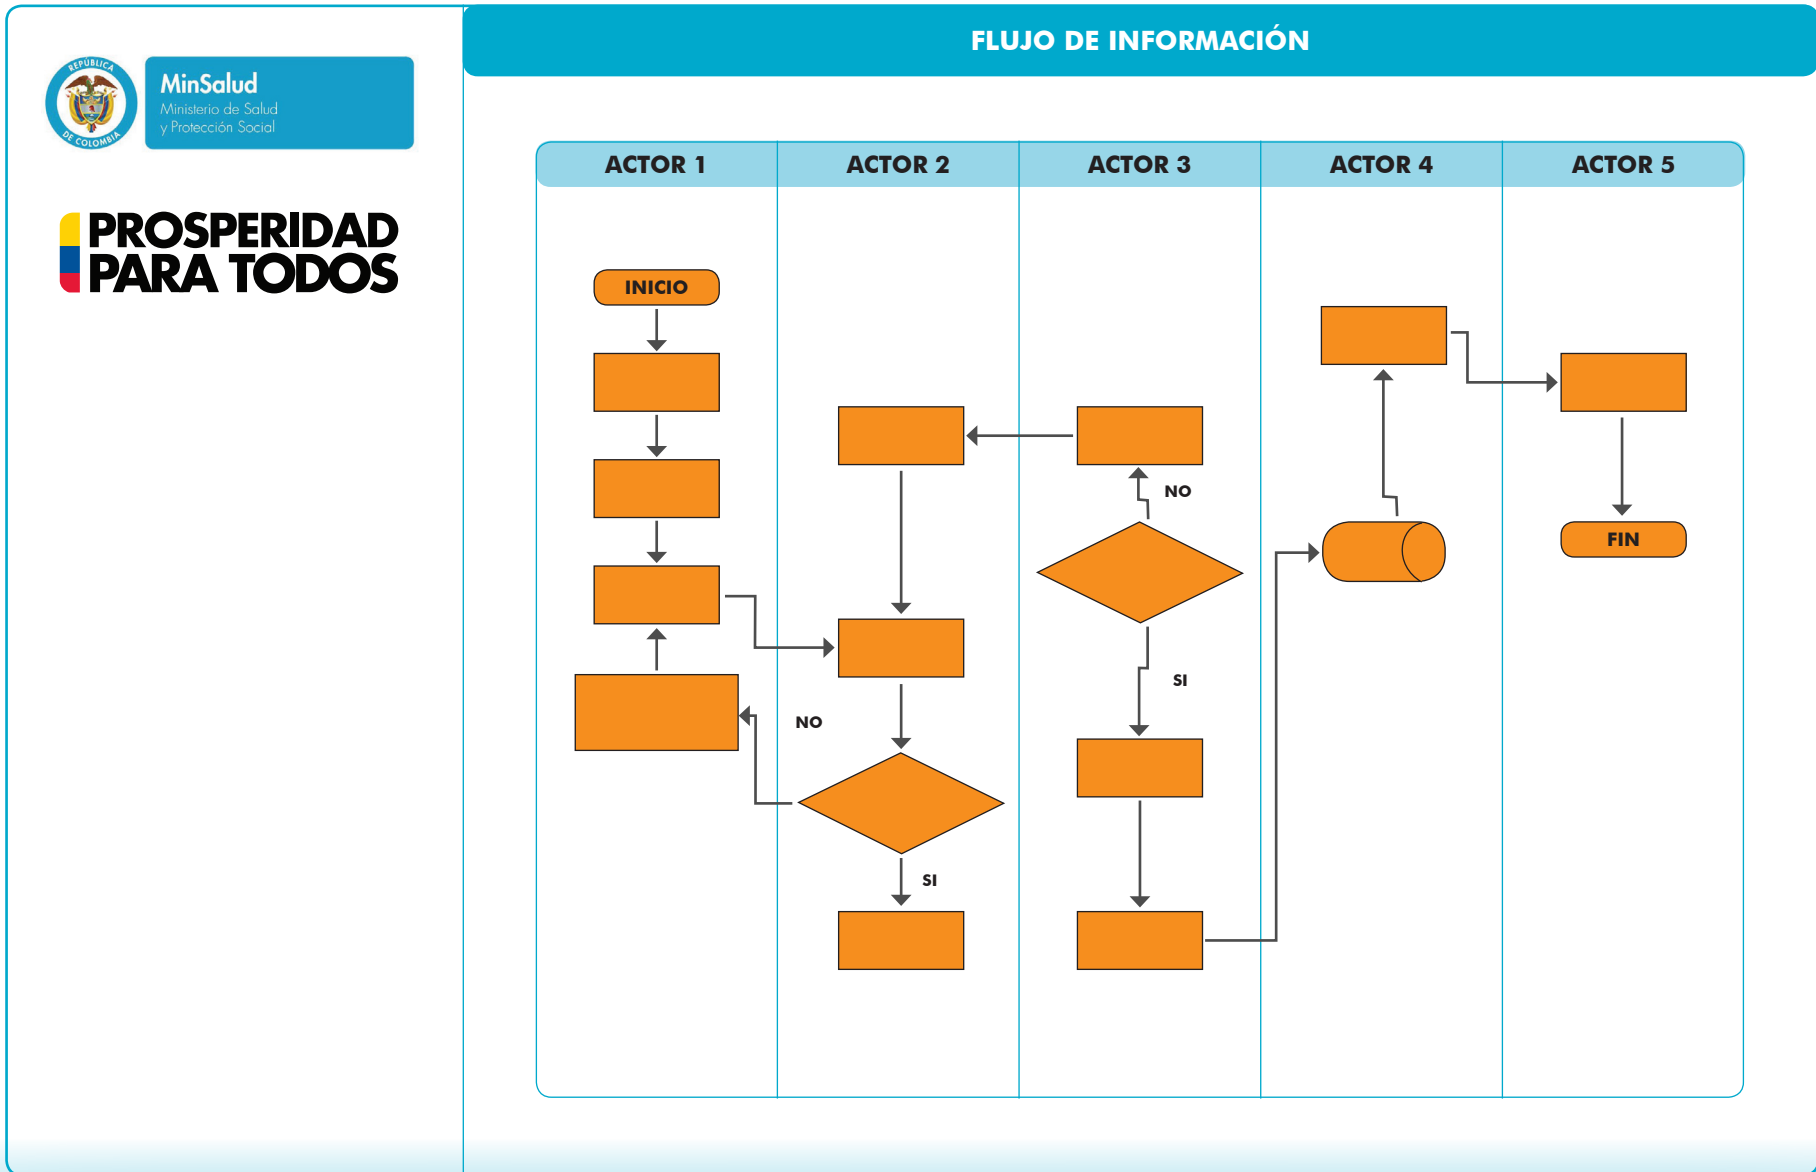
REPÚBLICA DE COLOMBIA

MinSalud
Ministerio de Salud
y Protección Social

PROSPERIDAD
PARA TODOS

FLUJO DE INFORMACIÓN

| ACTOR 1 | ACTOR 2 | ACTOR 3 | ACTOR 4 | ACTOR 5 |
|---|---|---|---|---|

INICIO

NO

NO

SI

SI

FIN